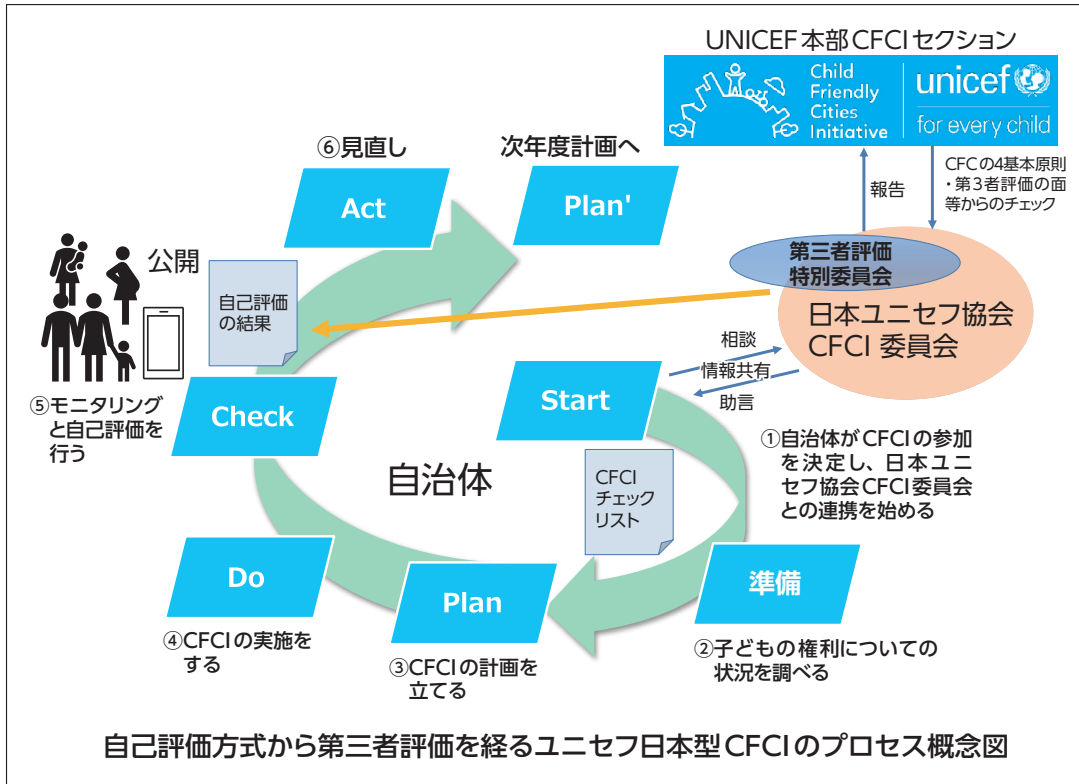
UNICEF本部CFCIセクション

Child Friendly Cities Initiative

unicef

for every child

報告

CFCの4基本原則・第3者評価の面等からのチェック

⑥見直し

次年度計画へ

Act

Plan'

公開

第三者評価特別委員会

自己評価の結果

日本ユニセフ協会 CFCI 委員会

相談

情報共有

助言

Start

Check

⑤モニタリングと自己評価を行う

①自治体がCFCIの参加を決定し、日本ユニセフ協会CFCI委員会との連携を始める

自治体

CFCI チェックリスト

Do

Plan

準備

④CFCIの実施をする

③CFCIの計画を立てる

②子どもの権利についての状況を調べる

自己評価方式から第三者評価を経るユニセフ日本型CFCIのプロセス概念図